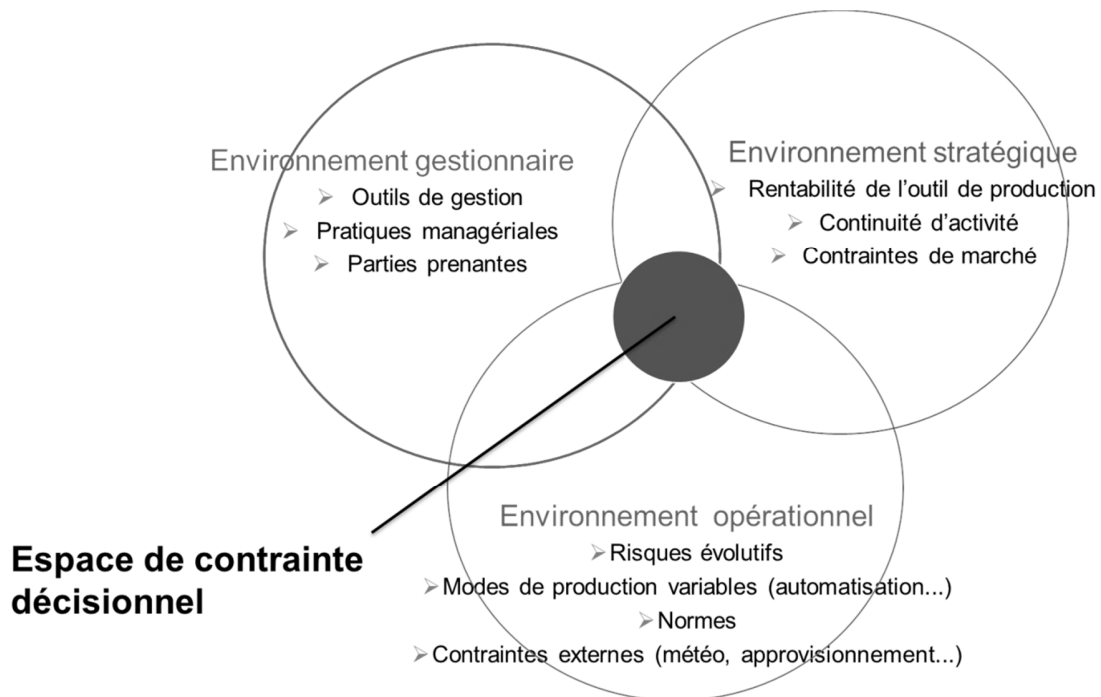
Environnement gestionnaire
Outils de gestion
Pratiques managériales
Parties prenantes

Environnement stratégique
Rentabilité de l'outil de production
Continuité d'activité
Contraintes de marché

Environnement opérationnel
Risques évolutifs
Modes de production variables (automatisation...)
Normes
Contraintes externes (météo, approvisionnement...)

Espace de contrainte décisionnel